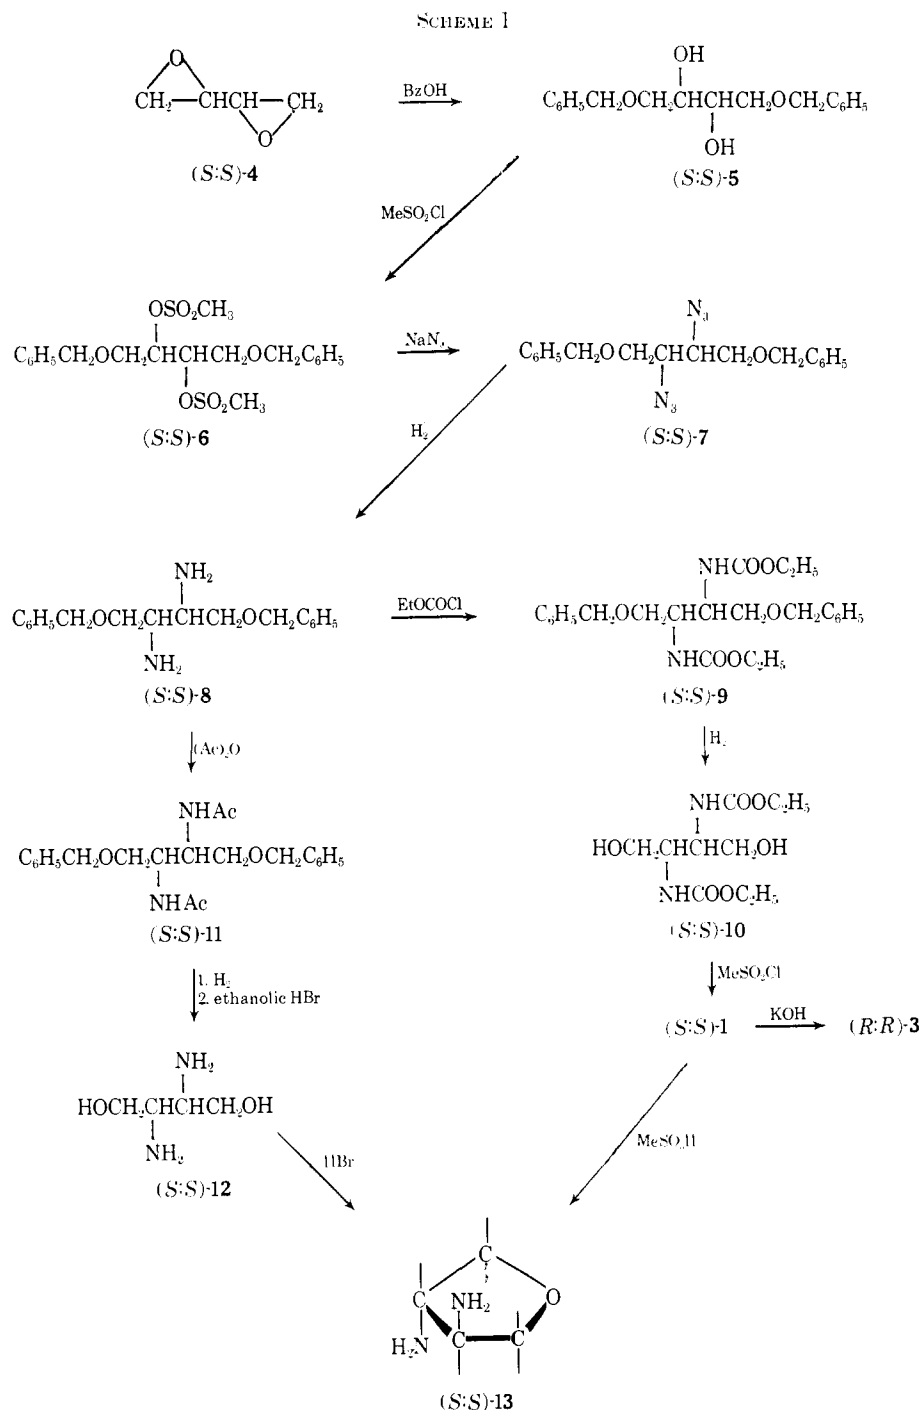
Scheme I

$CH_2-CHCH-CH_2$ (bis-epoxide) $\xrightarrow{BzOH}$ $C_6H_5CH_2OCH_2CH(OH)CH(OH)CH_2OCH_2C_6H_5$

(S:S)-4 (S:S)-5

$MeSO_2Cl$

$C_6H_5CH_2OCH_2CH(OSO_2CH_3)CH(OSO_2CH_3)CH_2OCH_2C_6H_5$ $\xrightarrow{NaN_3}$ $C_6H_5CH_2OCH_2CH(N_3)CH(N_3)CH_2OCH_2C_6H_5$

(S:S)-6 (S:S)-7

$H_2$

$C_6H_5CH_2OCH_2CH(NH_2)CH(NH_2)CH_2OCH_2C_6H_5$ $\xrightarrow{EtOCOCl}$ $C_6H_5CH_2OCH_2CH(NHCOOC_2H_5)CH(NHCOOC_2H_5)CH_2OCH_2C_6H_5$

(S:S)-8 (S:S)-9

$(Ac)_2O$ $H_2$

$C_6H_5CH_2OCH_2CH(NHAc)CH(NHAc)CH_2OCH_2C_6H_5$ $HOCH_2CH(NHCOOC_2H_5)CH(NHCOOC_2H_5)CH_2OH$

(S:S)-11 (S:S)-10

1. $H_2$
2. ethanolic HBr

$MeSO_2Cl$

(S:S)-1 $\xrightarrow{KOH}$ (R:R)-3

$HOCH_2CH(NH_2)CH(NH_2)CH_2OH$

(S:S)-12

HBr $MeSO_3H$

C C NH$_2$ O H$_2$N C C

(S:S)-13